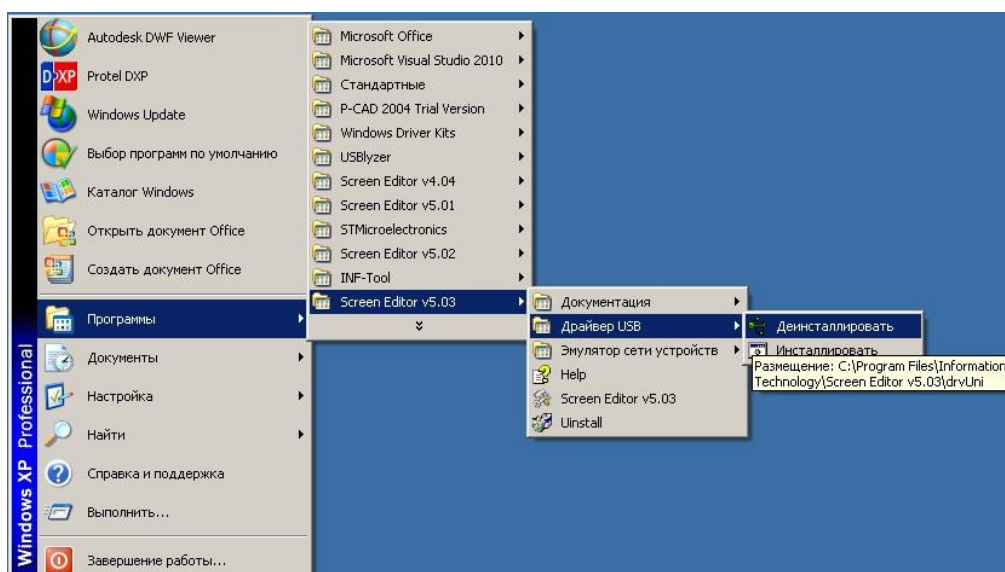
Autodesk DWF Viewer
Protel DXP
Windows Update
Выбор программ по умолчанию
Каталог Windows
Открыть документ Office
Создать документ Office
Программы
Документы
Настройка
Найти
Справка и поддержка
Выполнить...
Завершение работы...

Windows XP Professional

Microsoft Office
Microsoft Visual Studio 2010
Стандартные
P-CAD 2004 Trial Version
Windows Driver Kits
USBlyzer
Screen Editor v4.04
Screen Editor v5.01
STMicroelectronics
Screen Editor v5.02
INF-Tool
Screen Editor v5.03

Документация
Драйвер USB
Эмулятор сети устройств
Help
Screen Editor v5.03
Uinstall

Деинсталлировать
Инсталлировать
Размещение: C:\Program Files\Information Technology\Screen Editor v5.03\drvUni